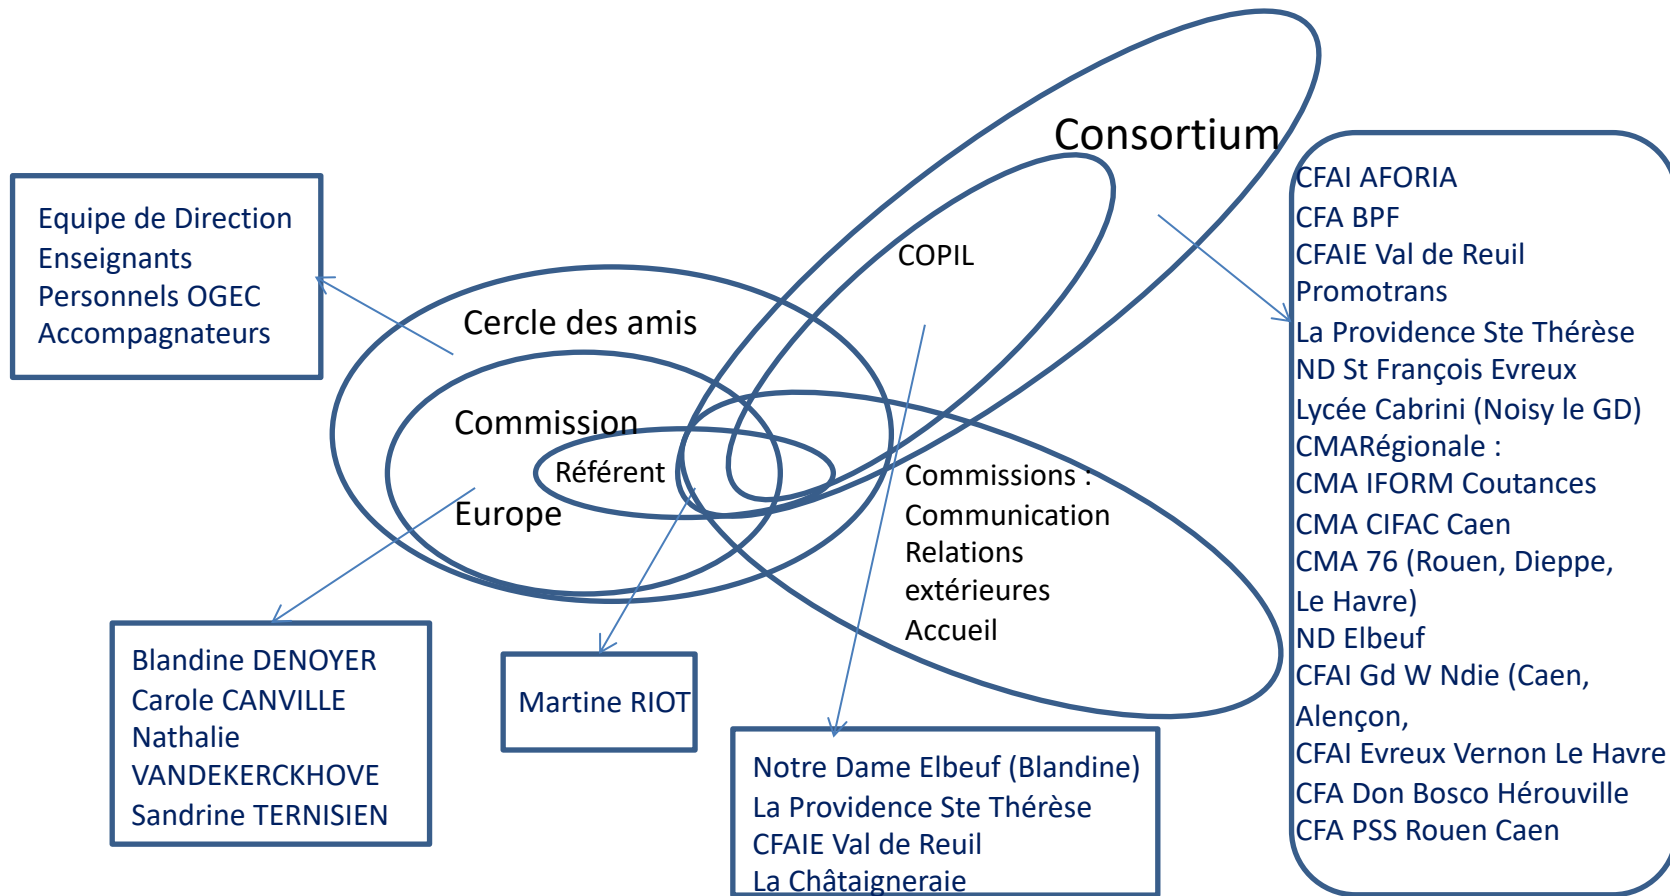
Consortium

COPIL

Equipe de Direction
Enseignants
Personnels OGEC
Accompagnateurs

Cercle des amis

Commission

Référent

Europe

Commissions :
Communication
Relations extérieures
Accueil

CFAI AFORIA
CFA BPF
CFAIE Val de Reuil
Promotrans
La Providence Ste Thérèse
ND St François Evreux
Lycée Cabrini (Noisy le GD)
CMARégionale :
CMA IFORM Coutances
CMA CIFAC Caen
CMA 76 (Rouen, Dieppe, Le Havre)
ND Elbeuf
CFAI Gd W Ndie (Caen, Alençon,
CFAI Evreux Vernon Le Havre
CFA Don Bosco Hérouville
CFA PSS Rouen Caen

Blandine DENOYER
Carole CANVILLE
Nathalie VANDEKERCKHOVE
Sandrine TERNISIEN

Martine RIOT

Notre Dame Elbeuf (Blandine)
La Providence Ste Thérèse
CFAIE Val de Reuil
La Châtaigneraie